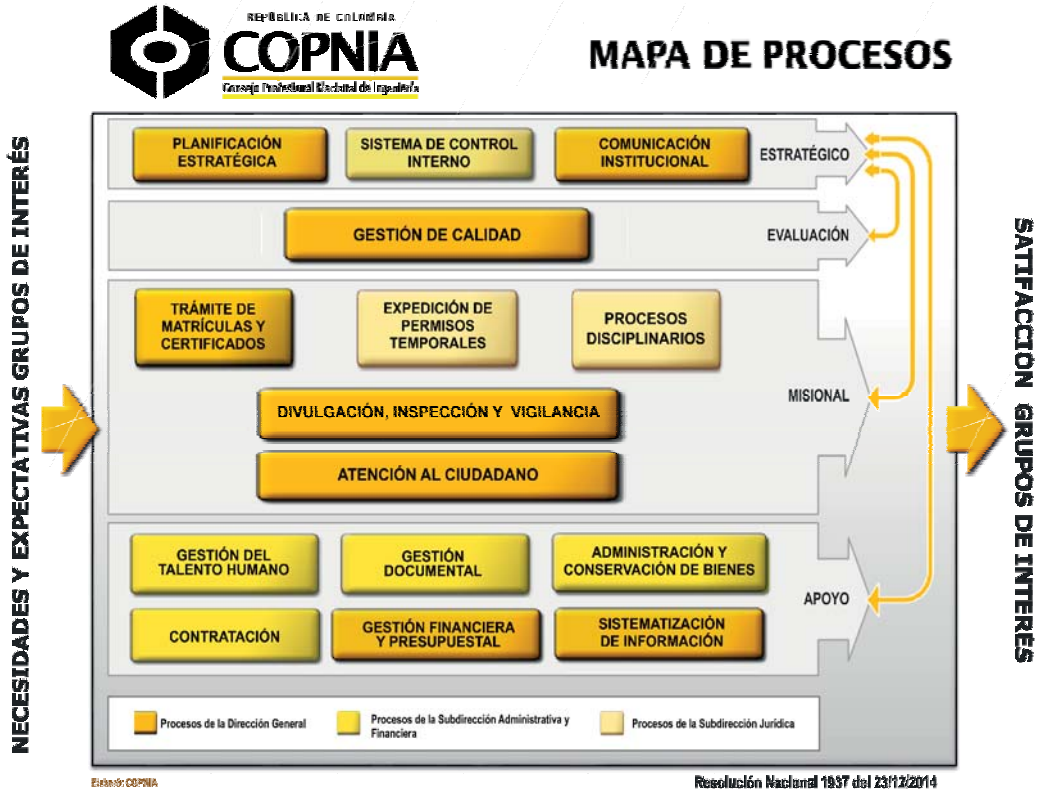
REPÚBLICA DE COLOMBIA
COPNIA
Consejo Profesional Nacional de Ingeniería

MAPA DE PROCESOS

NECESIDADES Y EXPECTATIVAS GRUPOS DE INTERÉS

PLANIFICACIÓN ESTRATÉGICA
SISTEMA DE CONTROL INTERNO
COMUNICACIÓN INSTITUCIONAL
ESTRATÉGICO

GESTIÓN DE CALIDAD
EVALUACIÓN

TRÁMITE DE MATRÍCULAS Y CERTIFICADOS
EXPEDICIÓN DE PERMISOS TEMPORALES
PROCESOS DISCIPLINARIOS
DIVULGACIÓN, INSPECCIÓN Y VIGILANCIA
ATENCIÓN AL CIUDADANO
MISIONAL

GESTIÓN DEL TALENTO HUMANO
GESTIÓN DOCUMENTAL
ADMINISTRACIÓN Y CONSERVACIÓN DE BIENES
CONTRATACIÓN
GESTIÓN FINANCIERA Y PRESUPUESTAL
SISTEMATIZACIÓN DE INFORMACIÓN
APOYO

Procesos de la Dirección General
Procesos de la Subdirección Administrativa y Financiera
Procesos de la Subdirección Jurídica

SATIFACCIÓN GRUPOS DE INTERÉS

Elaboró: COPNIA
Resolución Nacional 1937 del 23/12/2014